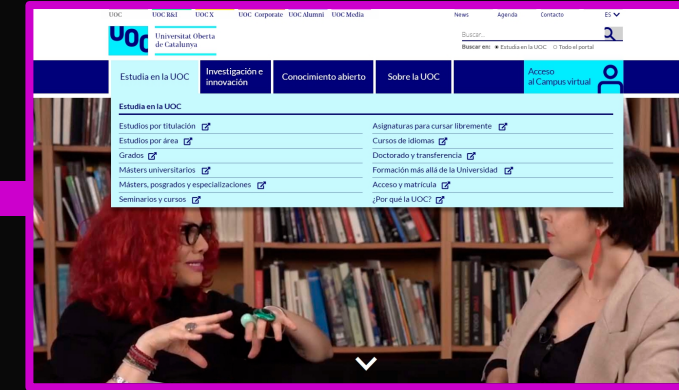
UOC UOC R&I UOC X UOC Corporate UOC Alumni UOC Media

News Agenda Contacto ES

uoc Universitat Oberta de Catalunya

Buscar...

Buscar en: Estudia en la UOC Todo el portal

Estudia en la UOC | Investigación e innovación | Conocimiento abierto | Sobre la UOC | Acceso al Campus virtual

Estudia en la UOC

Estudios por titulación
Estudios por área
Grados
Másters universitarios
Másters, posgrados y especializaciones
Seminarios y cursos

Asignaturas para cursar libremente
Cursos de idiomas
Doctorado y transferencia
Formación más allá de la Universidad
Acceso y matrícula
¿Por qué la UOC?